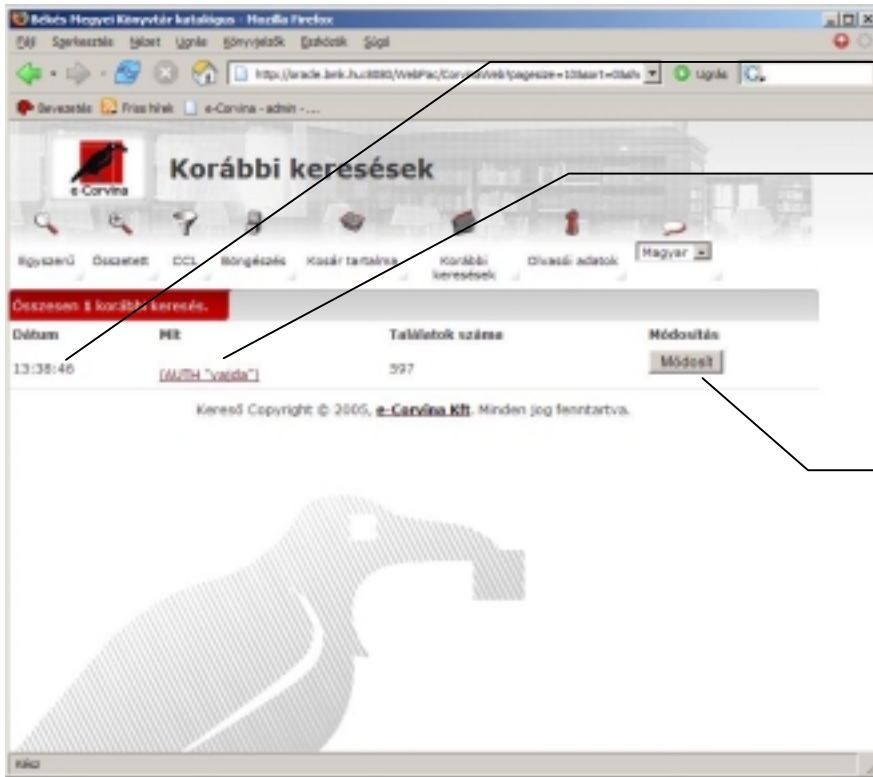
Békés Megyei Könyvtár katalógus - Mozilla Firefox

Fájl Szerkesztés Nézet Ugrás Könyvjelzők Eszközök Súgó

http://oracle.bmk.hu:8080/WebPac/CorvinaWeb?pagesize=10&sort=0&afs

Ugrás

Bevezetés Friss hírek e-Corvina - admin - ...

e-Corvina

Korábbi keresések

Egyszerű Összetett CCL Böngészés Kosár tartalma Korábbi keresések Olvasói adatok Magyar

Összesen 1 korábbi keresés.

| Dátum | Mit | Találatok száma | Módosítás |
|---|---|---|---|
| 13:38:46 | (AUTH "vajda") | 597 | Módosít |

Kereső Copyright © 2005, e-Corvina Kft. Minden jog fenntartva.

Kész